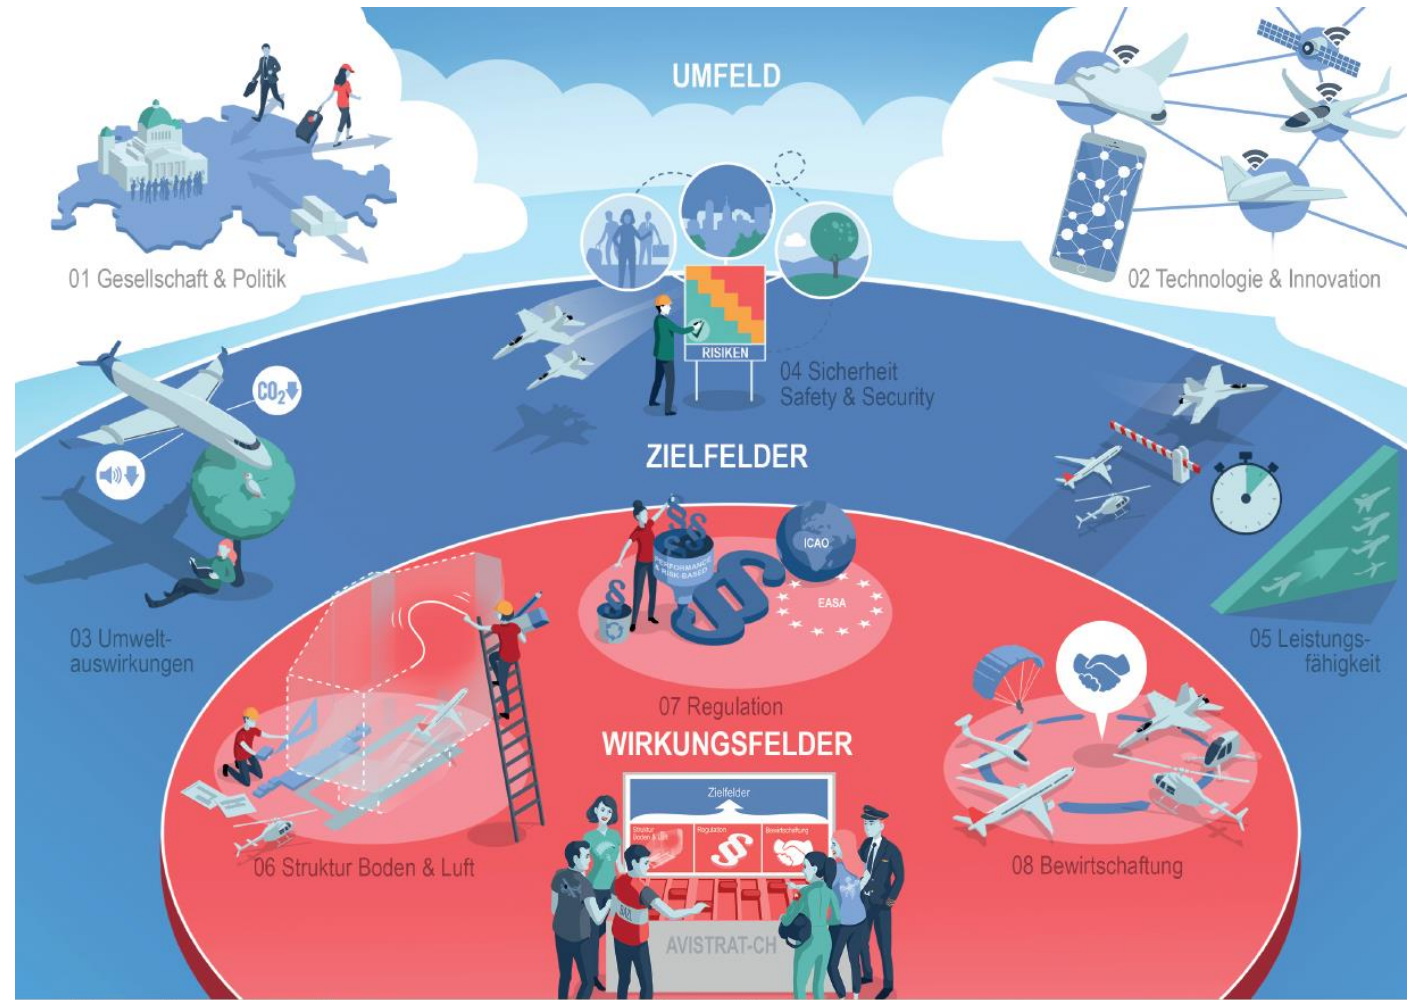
UMFELD

01 Gesellschaft & Politik

02 Technologie & Innovation

RISIKEN

04 Sicherheit
Safety & Security

$CO_2$

ZIELFELDER

03 Umweltauswirkungen

05 Leistungsfähigkeit

PERFORMANCE RISK-BASED

ICAO

EASA

07 Regulation

WIRKUNGSFELDER

08 Bewirtschaftung

Zielfelder

Struktur Boden & Luft

Regulation

Bewirtschaftung

06 Struktur Boden & Luft

AVISTRAT-CH